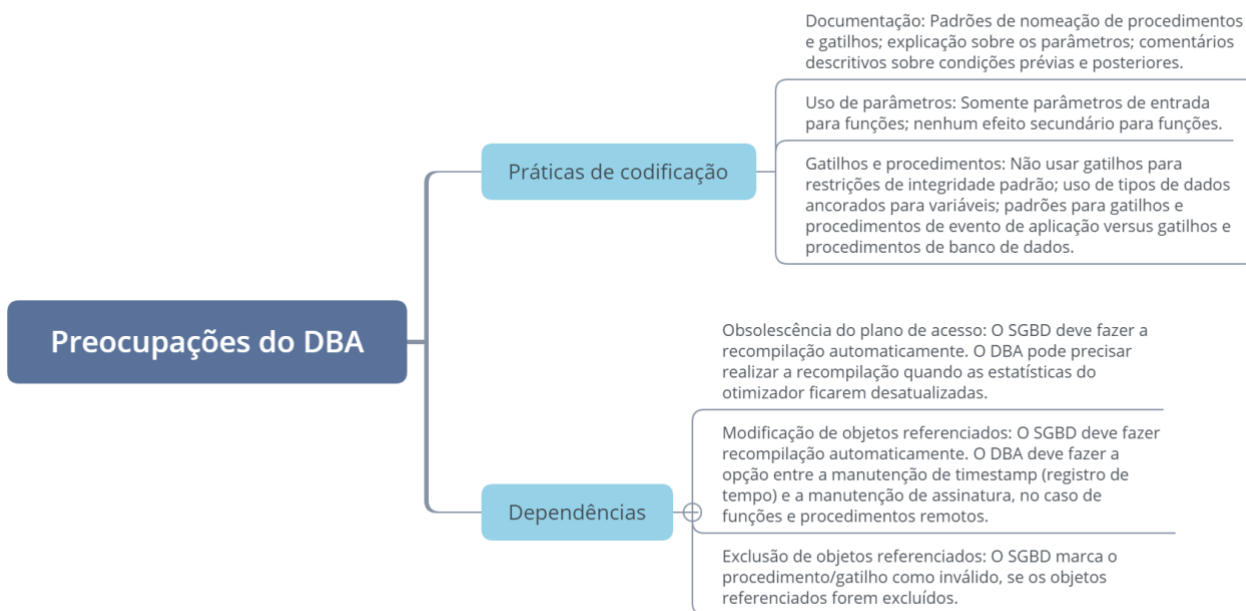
Preocupações do DBA

Práticas de codificação

Documentação: Padrões de nomeação de procedimentos e gatilhos; explicação sobre os parâmetros; comentários descritivos sobre condições prévias e posteriores.

Uso de parâmetros: Somente parâmetros de entrada para funções; nenhum efeito secundário para funções.

Gatilhos e procedimentos: Não usar gatilhos para restrições de integridade padrão; uso de tipos de dados ancorados para variáveis; padrões para gatilhos e procedimentos de evento de aplicação versus gatilhos e procedimentos de banco de dados.

Dependências

Obsolescência do plano de acesso: O SGBD deve fazer a recompilação automaticamente. O DBA pode precisar realizar a recompilação quando as estatísticas do otimizador ficarem desatualizadas.

Modificação de objetos referenciados: O SGBD deve fazer recompilação automaticamente. O DBA deve fazer a opção entre a manutenção de timestamp (registro de tempo) e a manutenção de assinatura, no caso de funções e procedimentos remotos.

Exclusão de objetos referenciados: O SGBD marca o procedimento/gatilho como inválido, se os objetos referenciados forem excluídos.